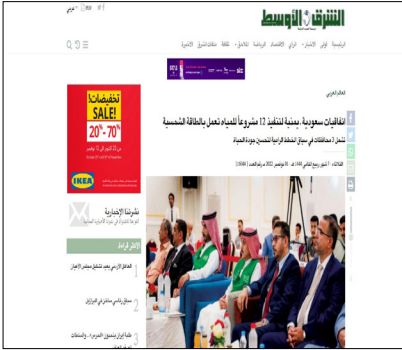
الشرق الأوسط

الرئيسية أولى الأخبار الرأي الاقتصاد الرياضة ثقافة منوعات الشرق الأخيرة

العالم العربي

اتفاقيات سعودية يمنية لتنفيذ 12 مشروعاً للمياه تعمل بالطاقة الشمسية

تشمل 7 محافظات في سياق خطة الرياض لتحسين جودة المياه

تخفيضات SALE! 20%-70%

IKEA

نشرتنا الإخبارية

الأكثر قراءة

1
2
3